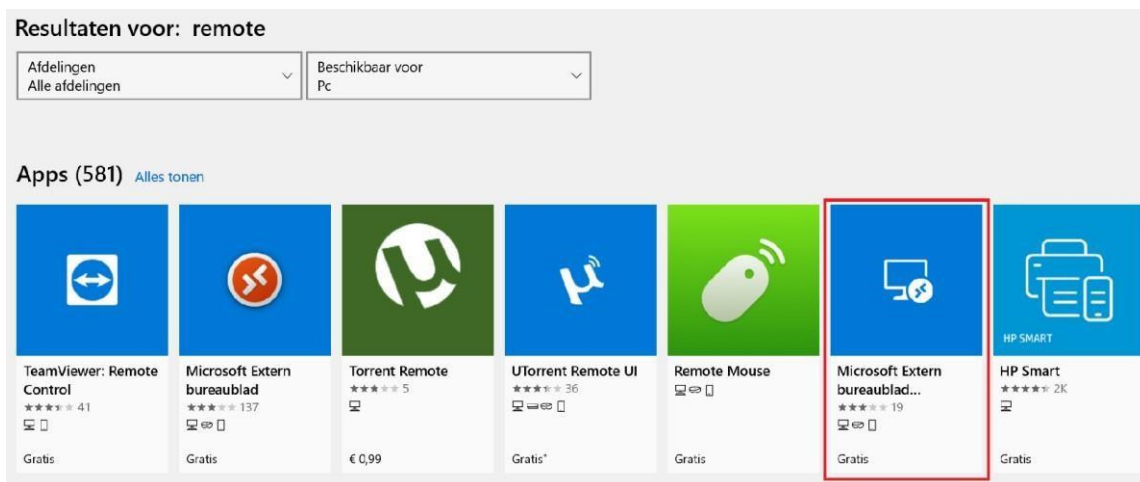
Resultaten voor: remote

Afdelingen
Alle afdelingen

Beschikbaar voor
Pc

Apps (581) Alles tonen

TeamViewer: Remote Control
41
Gratis

Microsoft Extern bureaublad
137
Gratis

Torrent Remote
5
€ 0,99

UTorrent Remote UI
36
Gratis*

Remote Mouse
Gratis

Microsoft Extern bureaublad...
19
Gratis

HP SMART
HP Smart
2K
Gratis